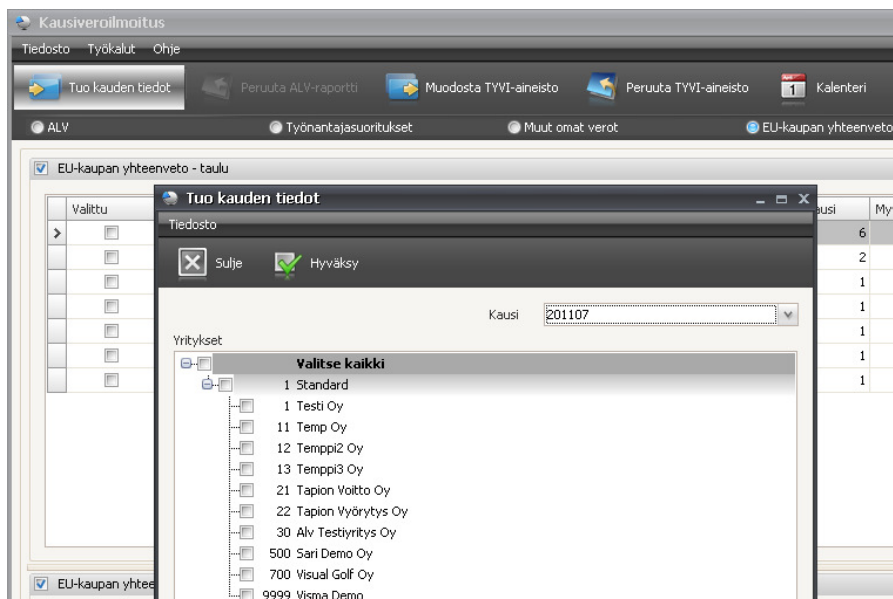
Kausiveroilmoitus

Tiedosto Työkalut Ohje

Tuo kauden tiedot Peruuta ALV-raportti Muodosta TYVI-aineisto Peruuta TYVI-aineisto 1 Kalenteri

ALV Työnantajasuoritukset Muut omat verot EU-kaupan yhteenveto

EU-kaupan yhteenveto - taulu

| Valittu | usi | My |
|---|---|---|
| > | 6 | |
| | 2 | |
| | 1 | |
| | 1 | |
| | 1 | |
| | 1 | |
| | 1 | |

EU-kaupan yhtee

Tuo kauden tiedot

Tiedosto

Sulje Hyväksy

Kausi 201107

Yritykset

Valitse kaikki
1 Standard
1 Testi Oy
11 Temp Oy
12 Temppi2 Oy
13 Temppi3 Oy
21 Tapion Voitto Oy
22 Tapion Vyörytys Oy
30 Alv Testiyritys Oy
500 Sari Demo Oy
700 Visual Golf Oy
9999 Visma Demo